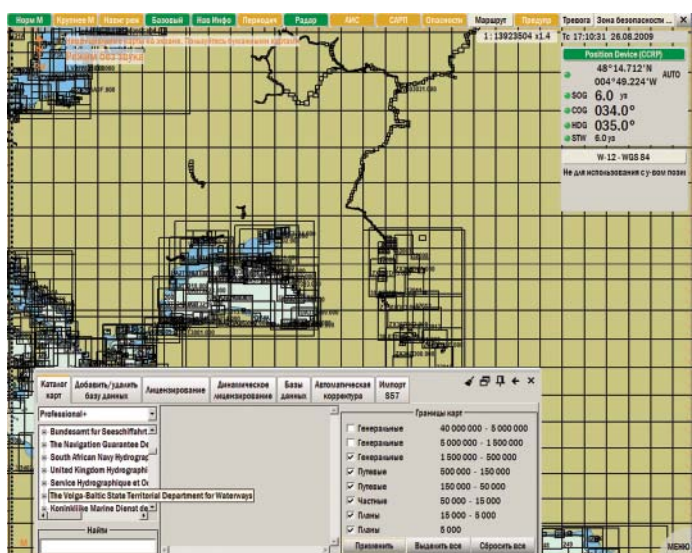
Норм М | Крупнее М | Мельче М | Базовый | Нав Инфо | Переходы | Радар | АИС | САРП | Опасности | Маршрут | Предупр | Тревога | Зона безопасности ... | ✕

1 : 13923504 x1.4

Tc 17:10:31 26.06.2009

Position Device (CCRP)

48°14.712'N
004°49.224'W
AUTO

SOG 6.0 уз
COG 034.0°
HDG 035.0°
STW 6.0 уз

W-12 - WGS 84

Не для использования с у-вом позиц

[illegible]

Каталог карт | Добавить/удалить базу данных | Лицензирование | Динамическое лицензирование | Базы данных | Автоматическая корректура | Импорт S57

Professional+

Bundesamt für Seeschifffahrt
The Navigation Guarantee De
South African Navy Hydrograp
United Kingdom Hydrographi
Service Hydrographique et Oc
The Volga-Baltic State Territorial Department for Waterways
Koninklijke Marine Dienst de

Найти

Границы карт

| | | |
|---|---|---|
| ☐ | Генеральные | 40 000 000 - 5 000 000 |
| ☐ | Генеральные | 5 000 000 - 1 500 000 |
| ☑ | Генеральные | 1 500 000 - 500 000 |
| ☑ | Путевые | 500 000 - 150 000 |
| ☑ | Путевые | 150 000 - 50 000 |
| ☑ | Частные | 50 000 - 15 000 |
| ☑ | Планы | 15 000 - 5 000 |
| ☑ | Планы | 5 000 |

Применить | Выделить все | Сбросить все

МЕНЮ